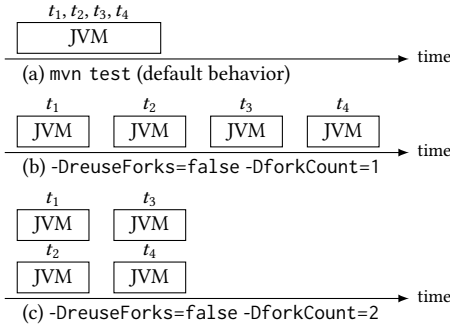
$t_1, t_2, t_3, t_4$
JVM
time
(a) mvn test (default behavior)

$t_1$
JVM
$t_2$
JVM
$t_3$
JVM
$t_4$
JVM
time
(b) -DreuseForks=false -DforkCount=1

$t_1$
JVM
$t_3$
JVM
$t_2$
JVM
$t_4$
JVM
time
(c) -DreuseForks=false -DforkCount=2